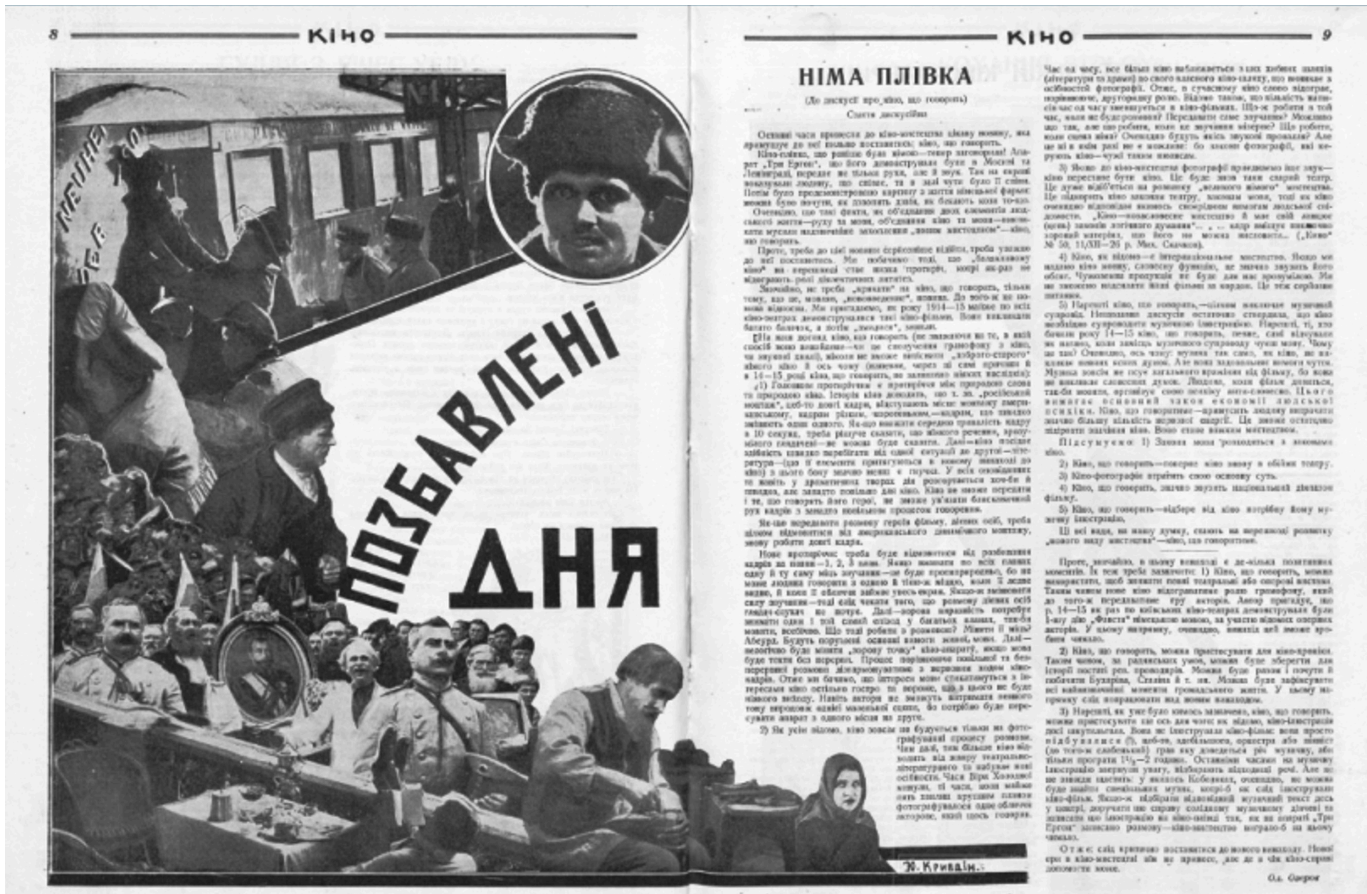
8 КІНО

МЕШНЕ ВЕВ НО

ПОЗБАВЛЕНІ ДНЯ

Ю. Кривдін.

КІНО 9

НІМА ПЛІВКА

(До дискусії про кіно, що говорить)

Стаття дискусійна

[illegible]

Підсумуємо: 1) Звукова кіно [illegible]

2) Кіно, що говорить—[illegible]

3) Кіно-фотографія втратить свою основну суть.

4) Кіно, що говорить, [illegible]

5) Кіно, що говорить—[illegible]

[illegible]

Од. Озеров